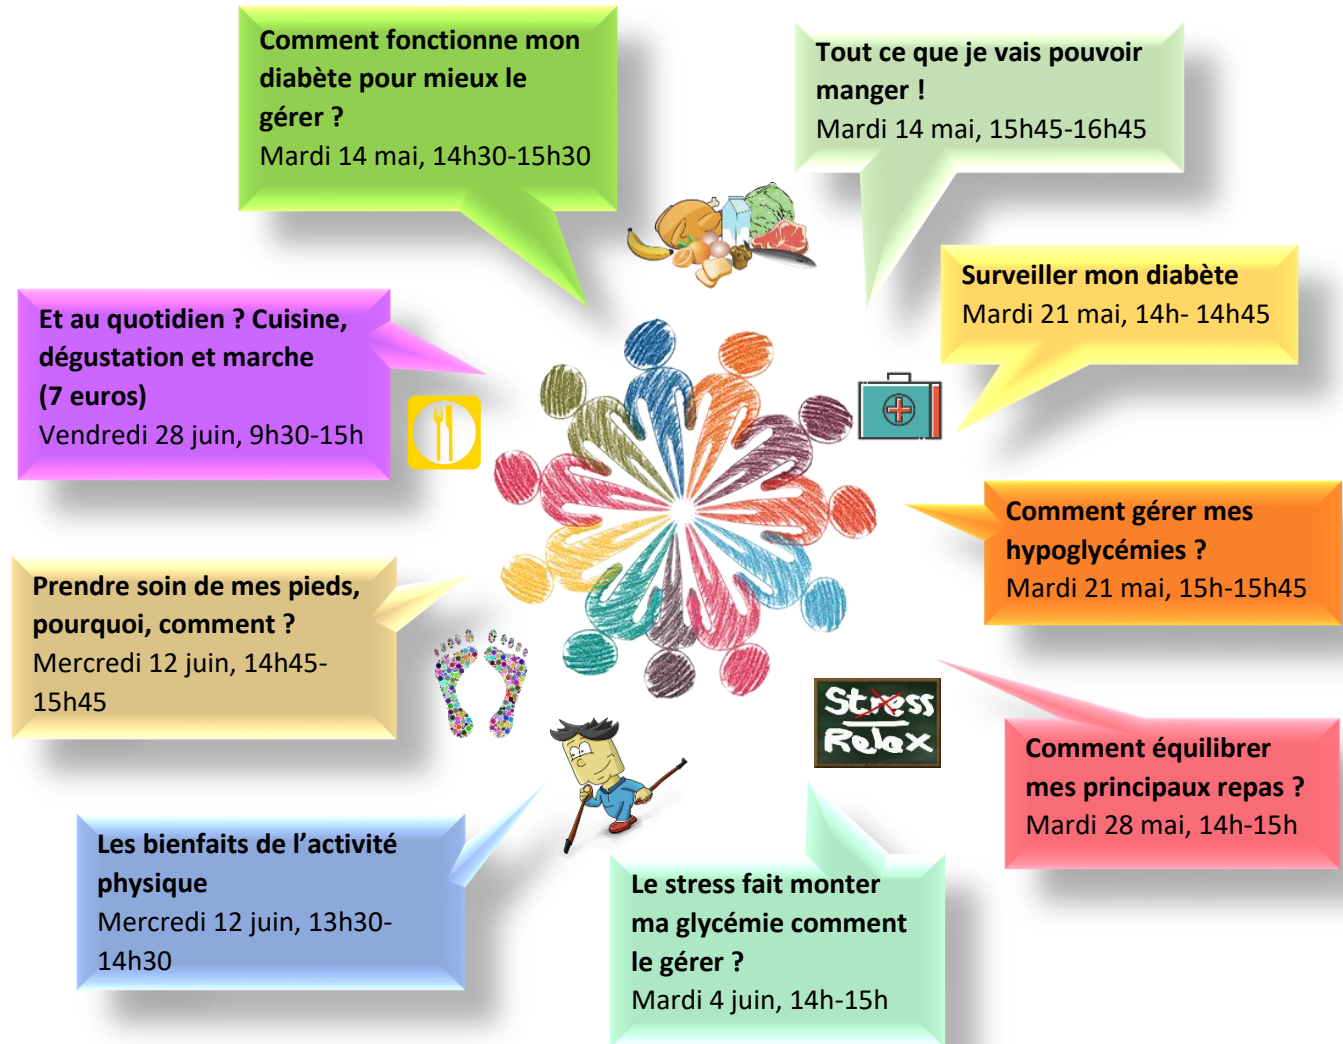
Comment fonctionne mon diabète pour mieux le gérer ?
Mardi 14 mai, 14h30-15h30

Tout ce que je vais pouvoir manger !
Mardi 14 mai, 15h45-16h45

Surveiller mon diabète
Mardi 21 mai, 14h- 14h45

Et au quotidien ? Cuisine, dégustation et marche (7 euros)
Vendredi 28 juin, 9h30-15h

Comment gérer mes hypoglycémies ?
Mardi 21 mai, 15h-15h45

Prendre soin de mes pieds, pourquoi, comment ?
Mercredi 12 juin, 14h45-15h45

Stress
Relax

Comment équilibrer mes principaux repas ?
Mardi 28 mai, 14h-15h

Les bienfaits de l'activité physique
Mercredi 12 juin, 13h30-14h30

Le stress fait monter ma glycémie comment le gérer ?
Mardi 4 juin, 14h-15h